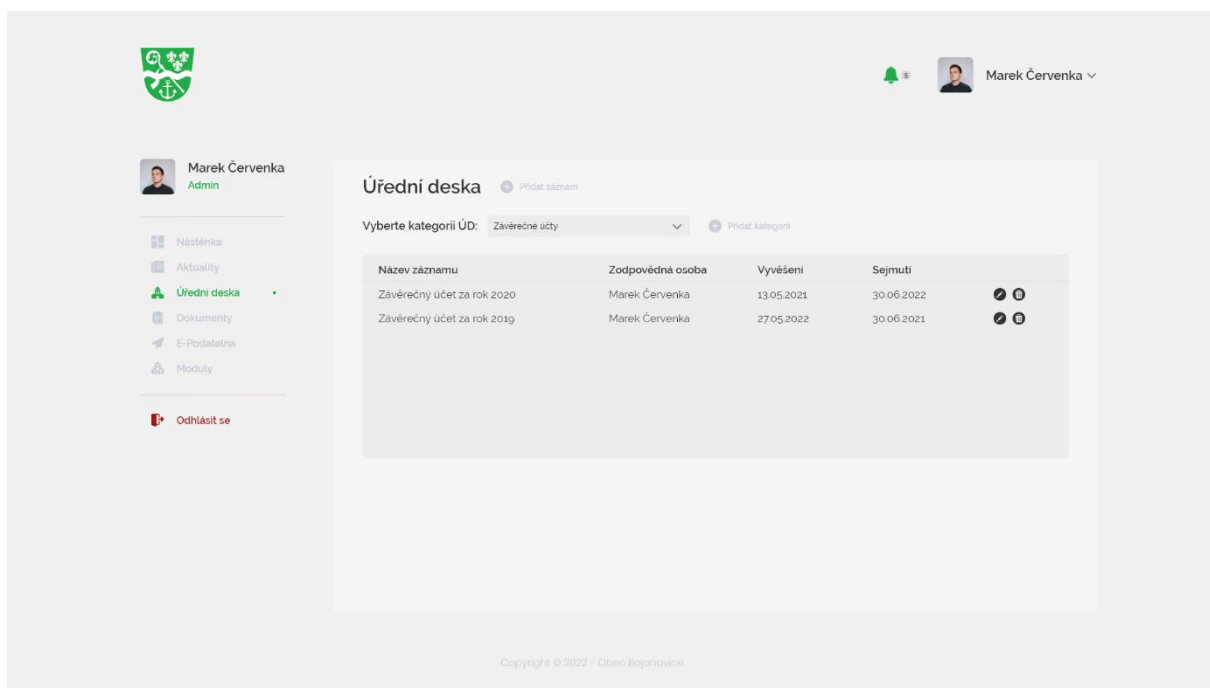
5

Marek Červenka

Marek Červenka
Admin

Nástěnka
Aktuality
Úřední deska
Dokumenty
E-Podatelna
Moduly

Odhlásit se

Úřední deska
Přidat záznam

Vyberte kategorii ÚD: Závěrečné účty
Přidat kategorii

| Název záznamu | Zodpovědná osoba | Vyvěšení | Sejmutí |
|---|---|---|---|
| Závěrečný účet za rok 2020 | Marek Červenka | 13.05.2021 | 30.06.2022 |
| Závěrečný účet za rok 2019 | Marek Červenka | 27.05.2022 | 30.06.2021 |

Copyright © 2022 - Obec Bojanovice